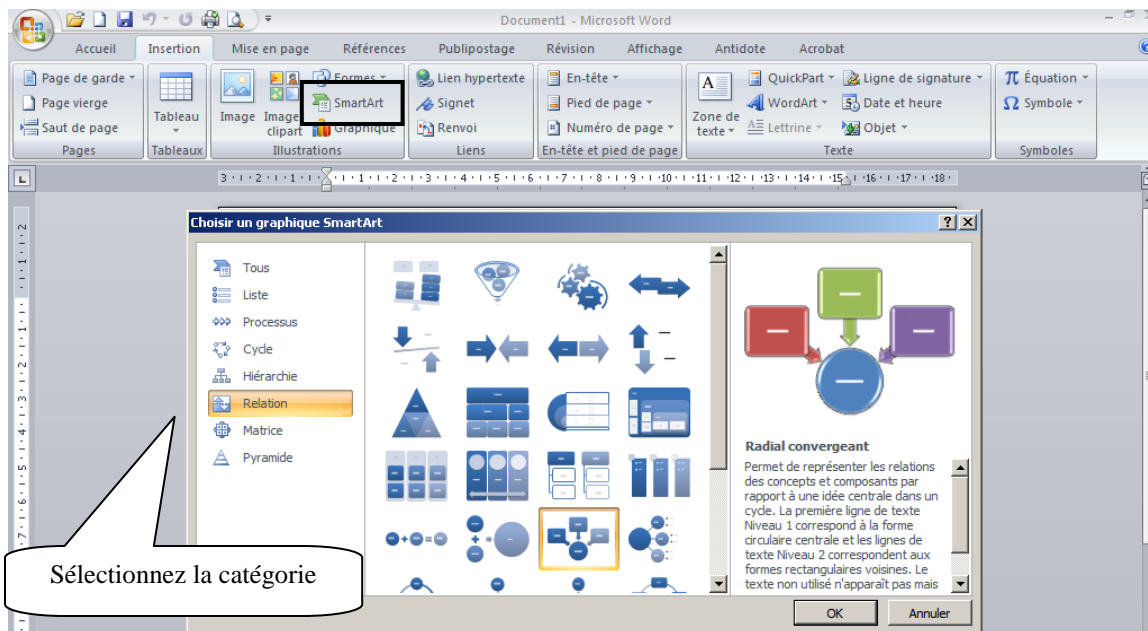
Document1 - Microsoft Word

Accueil Insertion Mise en page Références Publipostage Révision Affichage Antidote Acrobat

Page de garde
Page vierge
Saut de page
Pages

Tableau
Tableaux

Image
Image clipart
Formes
SmartArt
Graphique
Illustrations

Lien hypertexte
Signet
Renvoi
Liens

En-tête
Pied de page
Numéro de page
En-tête et pied de page

Zone de texte
QuickPart
WordArt
Lettrine
Ligne de signature
Date et heure
Objet
Texte

Équation
Symbole
Symboles

Choisir un graphique SmartArt

Tous
Liste
Processus
Cycle
Hiérarchie
Relation
Matrice
Pyramide

Radial convergeant

Permet de représenter les relations des concepts et composants par rapport à une idée centrale dans un cycle. La première ligne de texte Niveau 1 correspond à la forme circulaire centrale et les lignes de texte Niveau 2 correspondent aux formes rectangulaires voisines. Le texte non utilisé n'apparaît pas mais

OK Annuler

Sélectionnez la catégorie